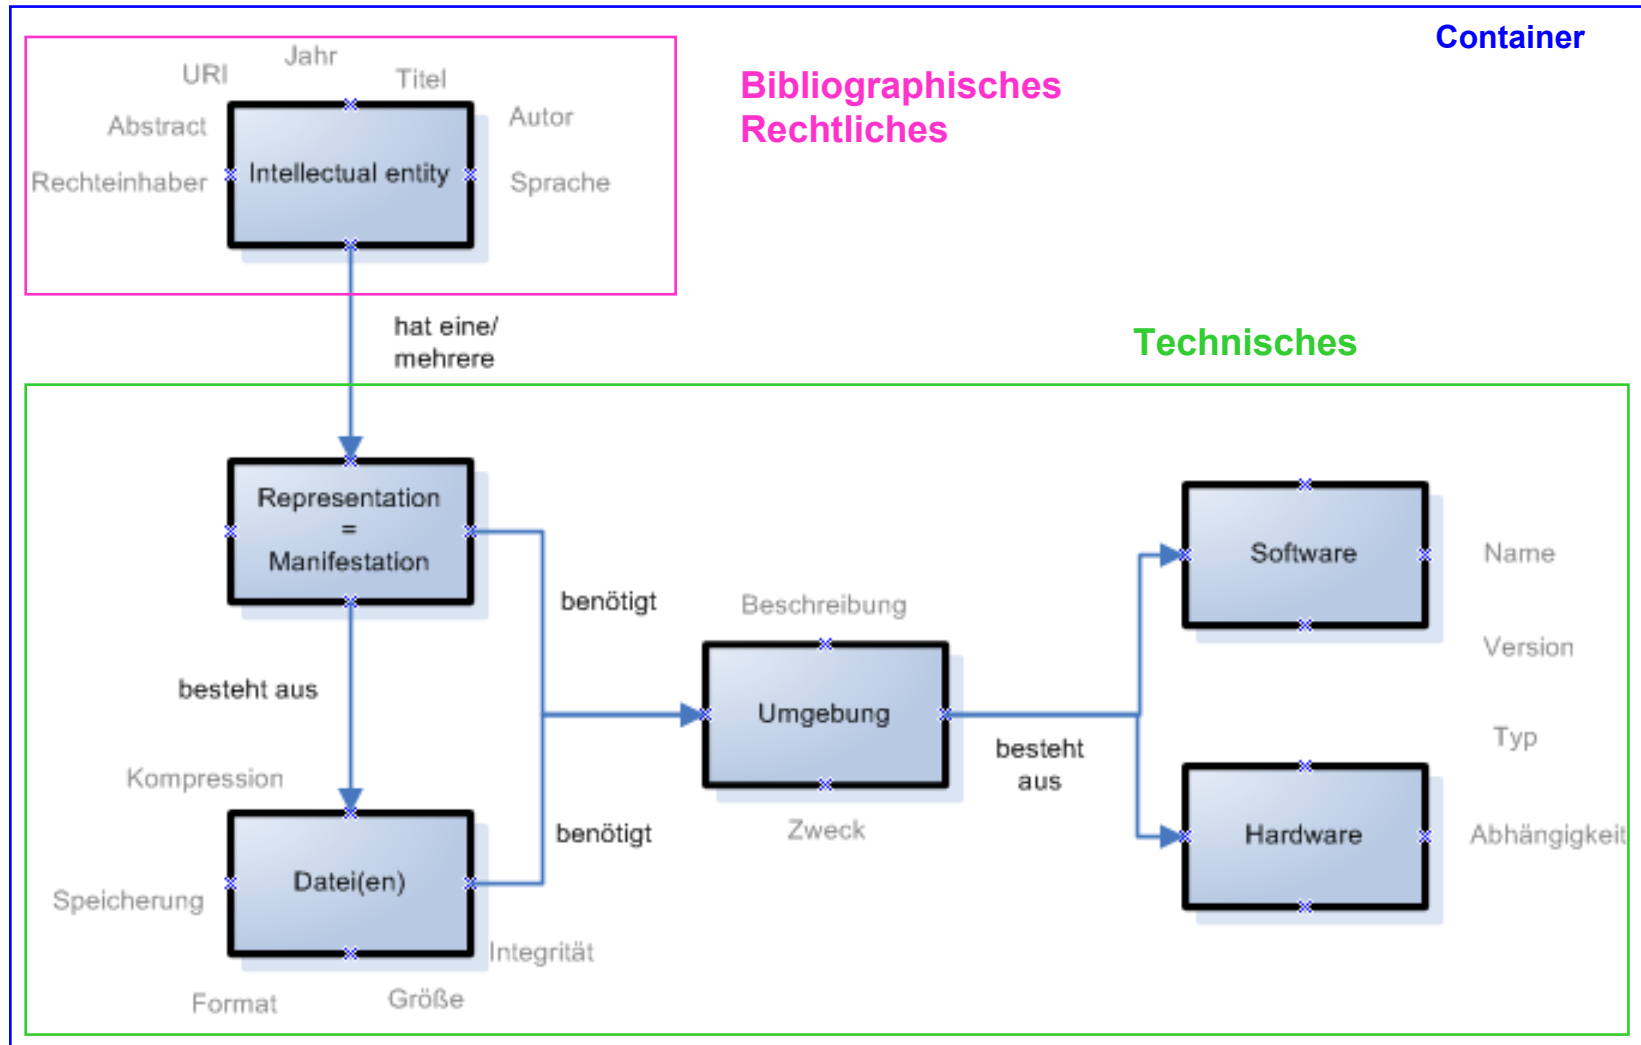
Container

Jahr
URI
Titel
Abstract
Autor
Intellectual entity
Rechteinhaber
Sprache

Bibliographisches
Rechtliches

hat eine/
mehrere

Technisches

Representation
=
Manifestation

benötigt

Beschreibung

Software

Name

Version

besteht aus

Umgebung

besteht
aus

Typ

Kompression

Zweck

benötigt

Hardware

Abhängigkeit

Datei(en)
Speicherung

Integrität

Format
Größe